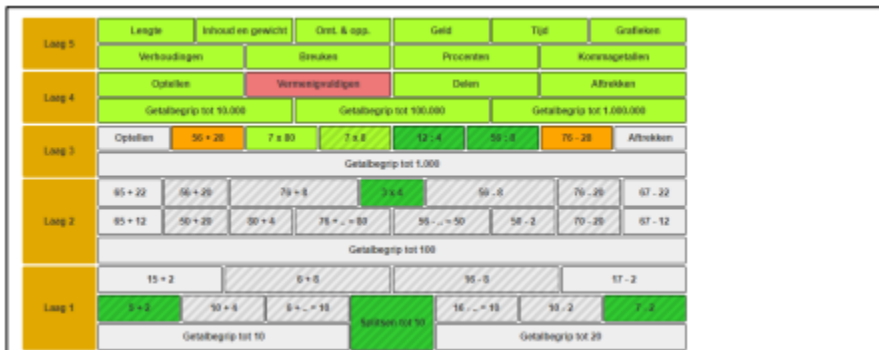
| Laag 5 | Lengte | Inhoud en gewicht | Omt. & opp. | Geld | Tijd | Grafieken |
|---|---|---|---|---|---|---|
| | Verhoudingen | Breuken | | Procenten | Kommagetallen | |

| Laag 4 | Optellen | Vermenigvuldigen | Delen | Aftrekken |
|---|---|---|---|---|
| | Getalbegrip tot 10.000 | Getalbegrip tot 100.000 | Getalbegrip tot 1.000.000 | |

| Laag 3 | Optellen | 56 + 28 | 7 x 80 | 7 x 8 | 12 : 4 | 56 : 8 | 76 - 28 | Aftrekken |
|---|---|---|---|---|---|---|---|---|
| | Getalbegrip tot 1.000 | | | | | | | |

| Laag 2 | 65 + 22 | 56 + 20 | 76 + 8 | 3 x 4 | 56 - 8 | 76 - 20 | 67 - 22 |
|---|---|---|---|---|---|---|---|
| | 65 + 12 | 50 + 20 | 50 + 4 | 76 + ... = 80 | 56 - ... = 50 | 58 - 2 | 70 - 20 | 67 - 12 |
| | Getalbegrip tot 100 | | | | | | |

| Laag 1 | 15 + 2 | 8 + 8 | 16 - 8 | 17 - 2 |
|---|---|---|---|---|
| | 5 + 2 | 10 + 4 | 6 + ... = 10 | Splitsen tot 10 | 16 - ... = 10 | 10 - 2 | 7 - 2 |
| | Getalbegrip tot 10 | | Getalbegrip tot 20 | |